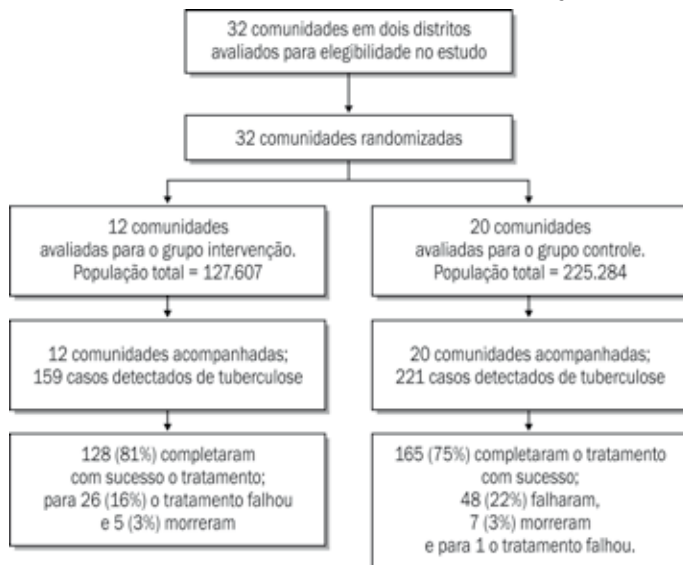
32 comunidades em dois distritos avaliados para elegibilidade no estudo

32 comunidades randomizadas

12 comunidades avaliadas para o grupo intervenção. População total = 127.607

20 comunidades avaliadas para o grupo controle. População total = 225.284

12 comunidades acompanhadas; 159 casos detectados de tuberculose

20 comunidades acompanhadas; 221 casos detectados de tuberculose

128 (81%) completaram com sucesso o tratamento; para 26 (16%) o tratamento falhou e 5 (3%) morreram

165 (75%) completaram o tratamento com sucesso; 48 (22%) falharam, 7 (3%) morreram e para 1 o tratamento falhou.